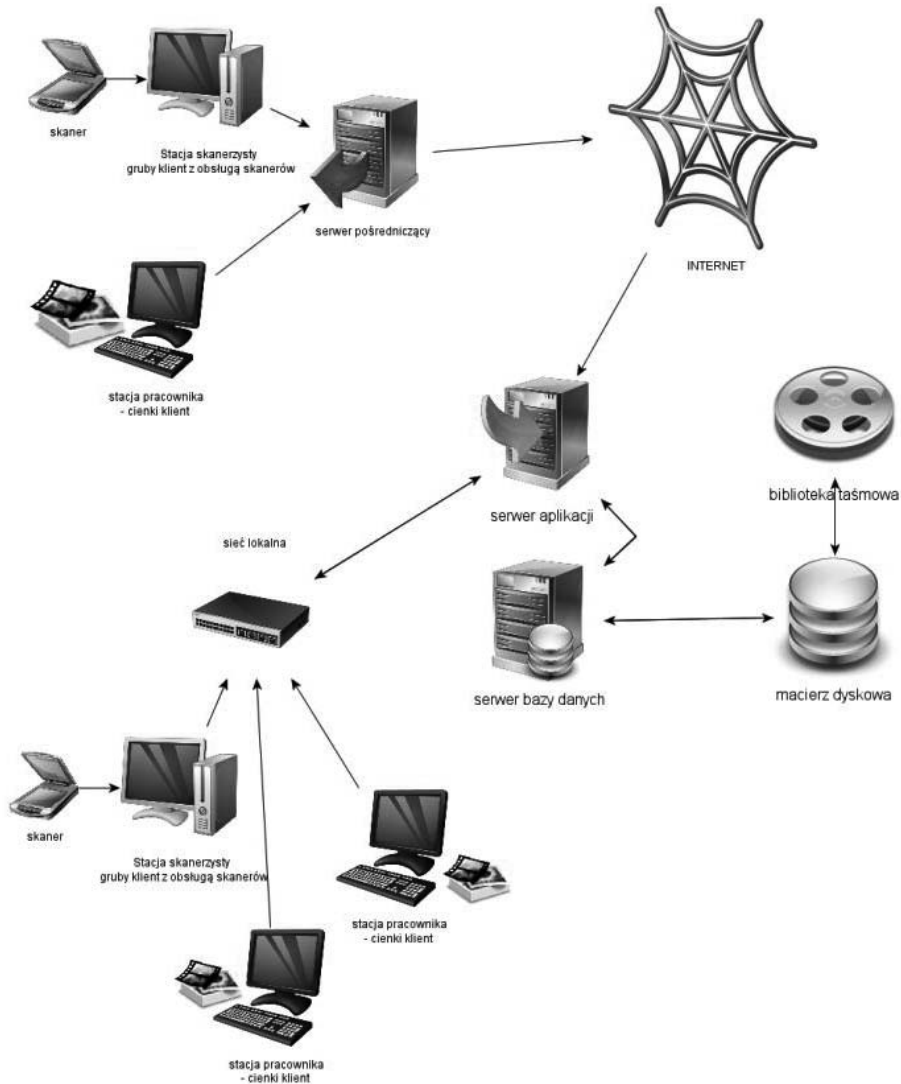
skaner

Stacja skanerzysty
gruby klient z obsługą skanerów

serwer pośredniczący

INTERNET

stacja pracownika
- cienki klient

serwer aplikacji

biblioteka taśmowa

sieć lokalna

serwer bazy danych

macierz dyskowa

skaner

Stacja skanerzysty
gruby klient z obsługą skanerów

stacja pracownika
- cienki klient

stacja pracownika
- cienki klient